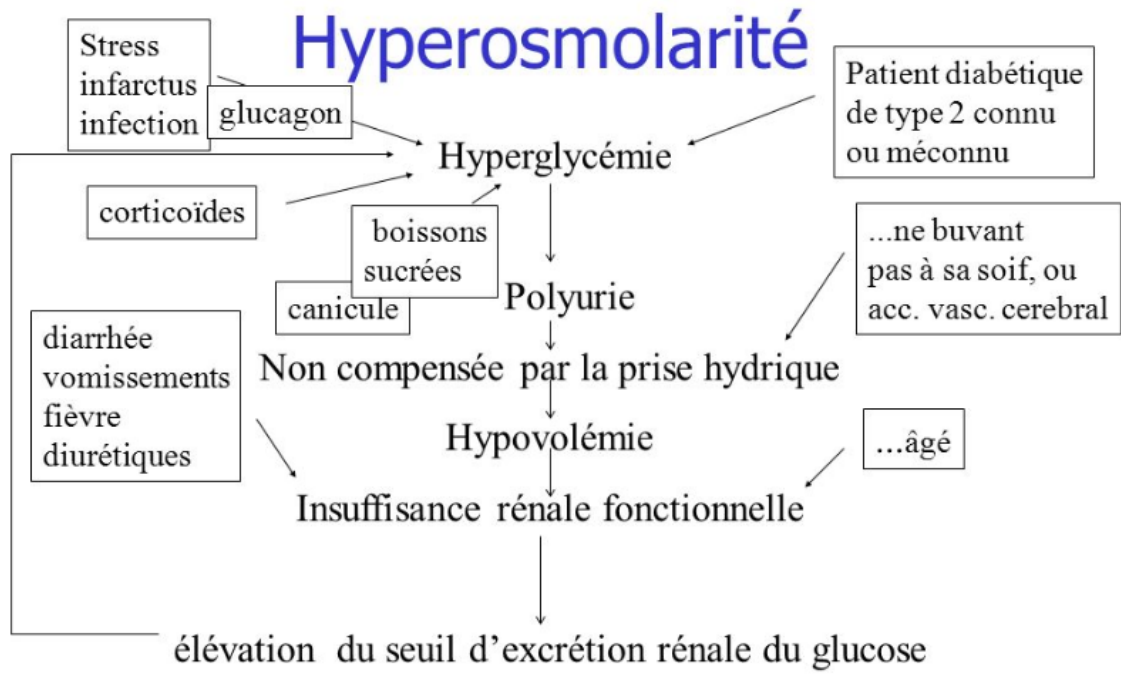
Hyperosmolarité

Stress
infarctus
infection

glucagon

Patient diabétique
de type 2 connu
ou méconnu

Hyperglycémie

corticoïdes

boissons
sucrées

...ne buvant
pas à sa soif, ou
acc. vasc. cerebral

canicule

Polyurie

diarrhée
vomissements
fièvre
diurétiques

Non compensée par la prise hydrique

Hypovolémie

...âgé

Insuffisance rénale fonctionnelle

élévation du seuil d'excrétion rénale du glucose